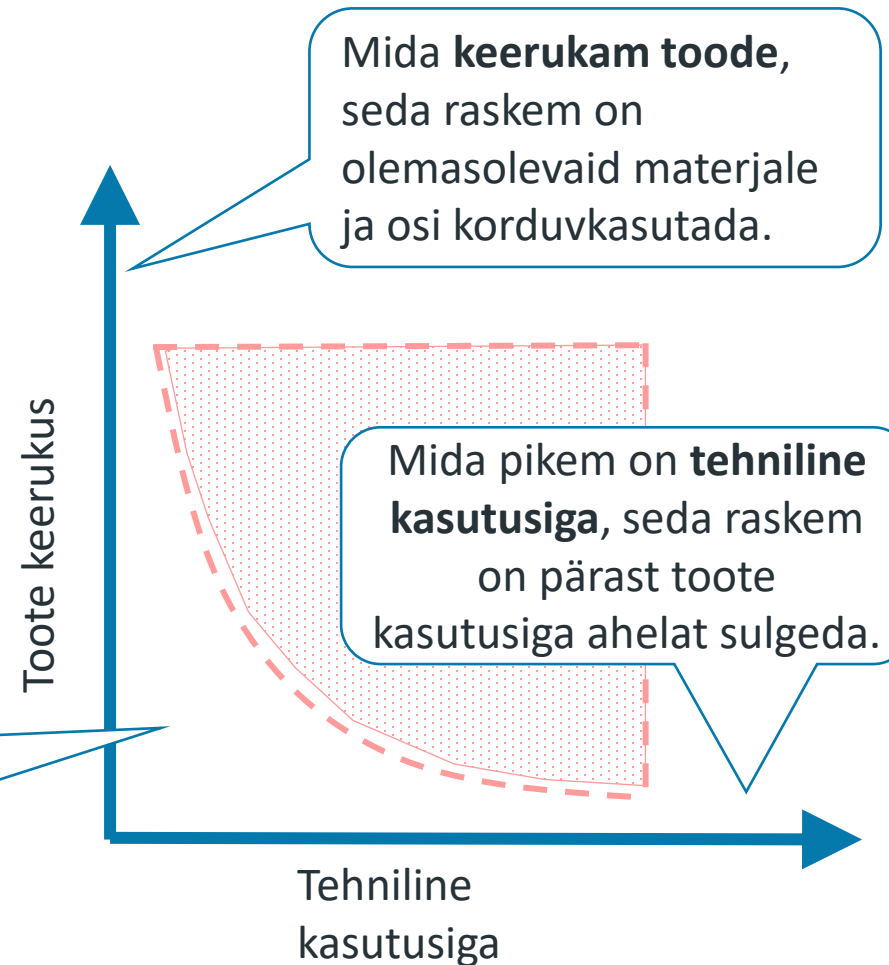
Mida **keerukam toode**, seda raskem on olemasolevaid materjale ja osi korduvkasutada.

Toote keerukus

Mida pikem on **tehniline kasutusiga**, seda raskem on pärast toote kasutusiga ahelat sulgeda.

Tehniline kasutusiga